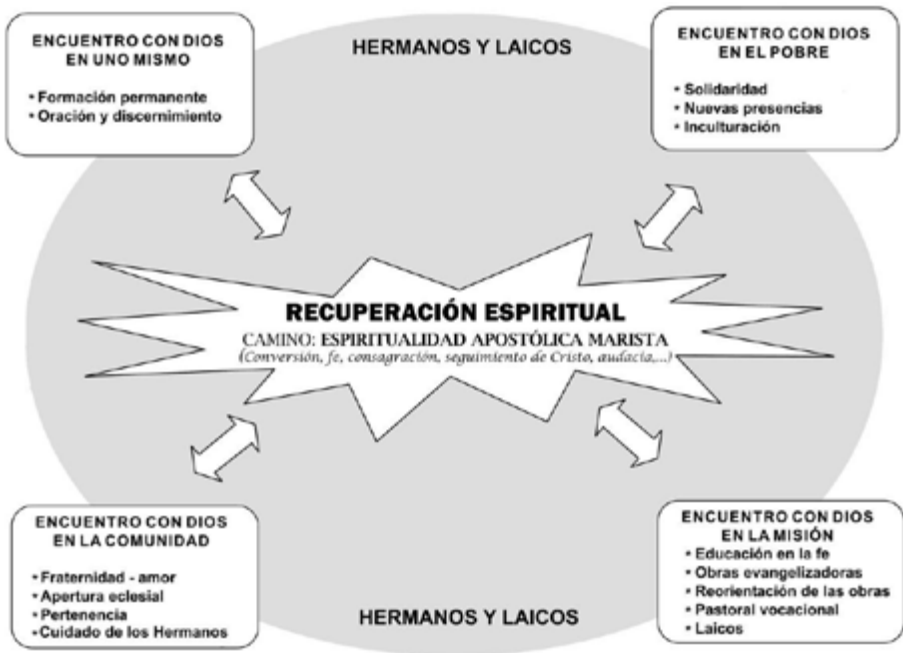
ENCUENTRO CON DIOS EN UNO MISMO

• Formación permanente
• Oración y discernimiento

HERMANOS Y LAICOS

ENCUENTRO CON DIOS EN EL POBRE

• Solidaridad
• Nuevas presencias
• Inculturación

RECUPERACIÓN ESPIRITUAL

CAMINO: ESPIRITUALIDAD APOSTÓLICA MARISTA
(Conversión, fe, consagración, seguimiento de Cristo, audacia,...)

ENCUENTRO CON DIOS EN LA COMUNIDAD

• Fraternidad - amor
• Apertura eclesial
• Pertenencia
• Cuidado de los Hermanos

HERMANOS Y LAICOS

ENCUENTRO CON DIOS EN LA MISIÓN

• Educación en la fe
• Obras evangelizadoras
• Reorientación de las obras
• Pastoral vocacional
• Laicos